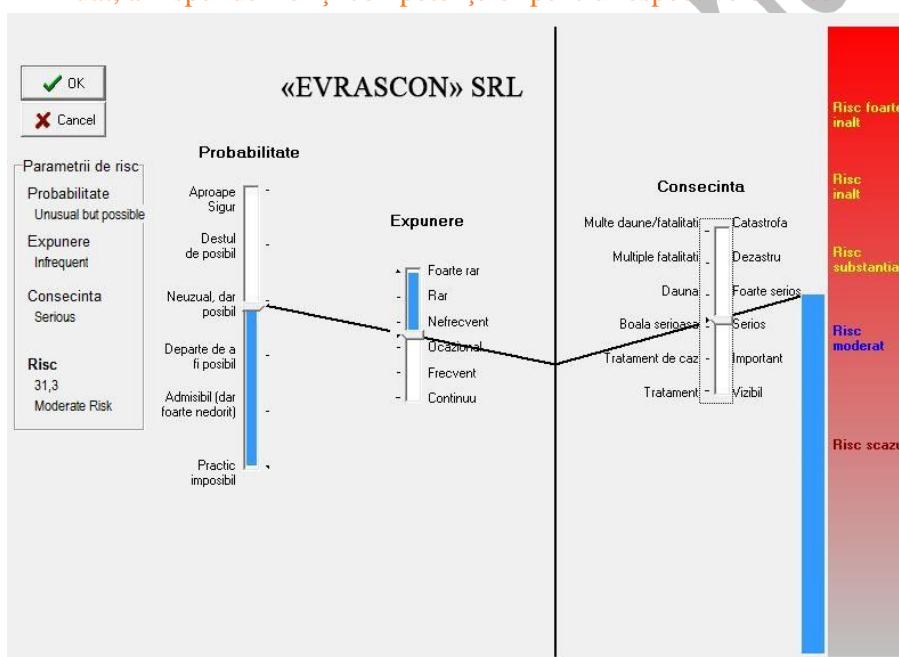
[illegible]

OK
Cancel

«EVRASCON» SRL

Parametrii de risc
Probabilitate
Unusual but possible
Expunere
Infrequent
Consecinta
Serious
Risc
31,3
Moderate Risk

Probabilitate
Aproape Sigur
Destul de posibil
Neuzual, dar posibil
Departe de a fi posibil
Admisibil (dar foarte nedorit)
Practic imposibil

Expunere
Foarte rar
Rar
Nefrecvent
Ocazional
Frecvent
Continuu

Consecinta
Multe daune/fatalitati
Multiple fatalitati
Dauna
Boala serioasa
Tratament de caz
Tratament
Catastrofa
Dezastru
Foarte serios
Serios
Important
Vizibil

Risc foarte inalt
Risc inalt
Risc substantia
Risc moderat
Risc scazu